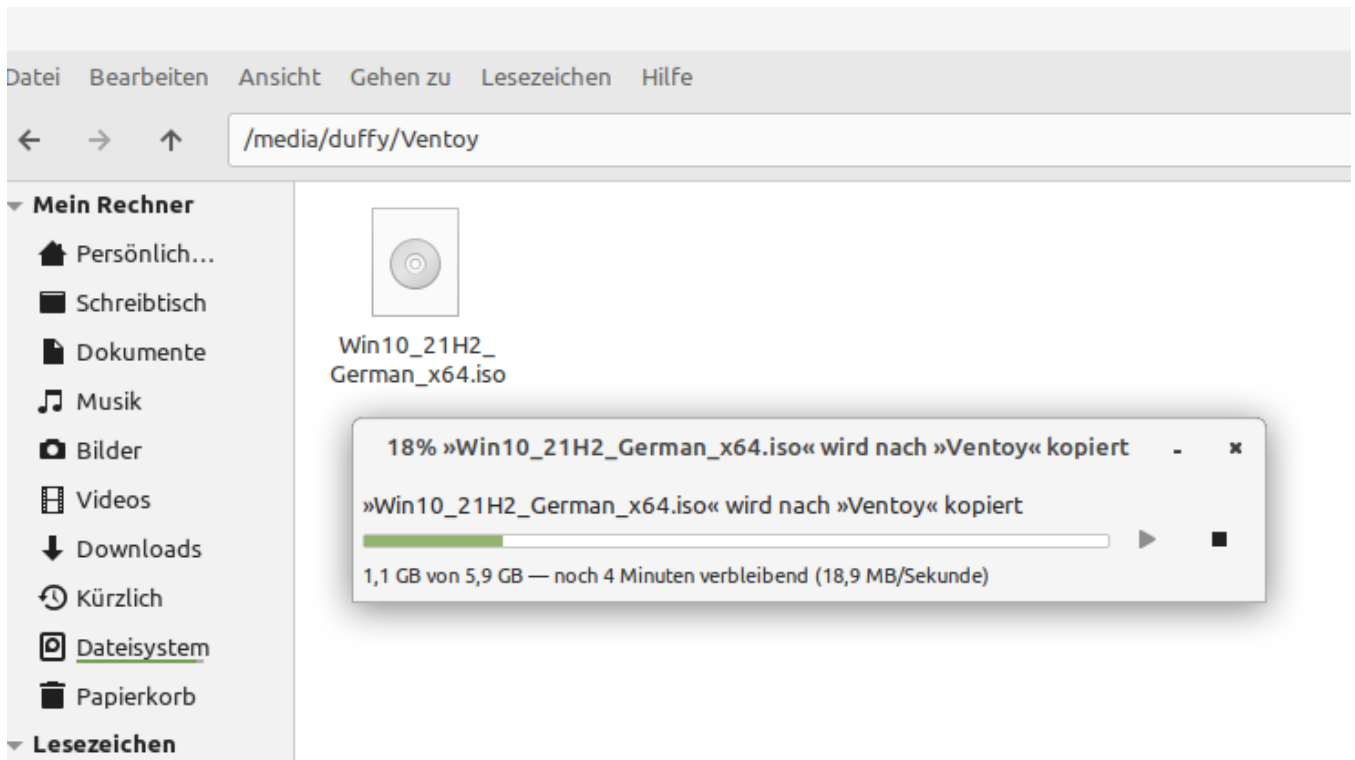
Datei Bearbeiten Ansicht Gehen zu Lesezeichen Hilfe

/media/duffy/Ventoy

Mein Rechner
Persönlich…
Schreibtisch
Dokumente
Musik
Bilder
Videos
Downloads
Kürzlich
Dateisystem
Papierkorb
Lesezeichen

Win10_21H2_German_x64.iso

18% »Win10_21H2_German_x64.iso« wird nach »Ventoy« kopiert

»Win10_21H2_German_x64.iso« wird nach »Ventoy« kopiert

1,1 GB von 5,9 GB — noch 4 Minuten verbleibend (18,9 MB/Sekunde)